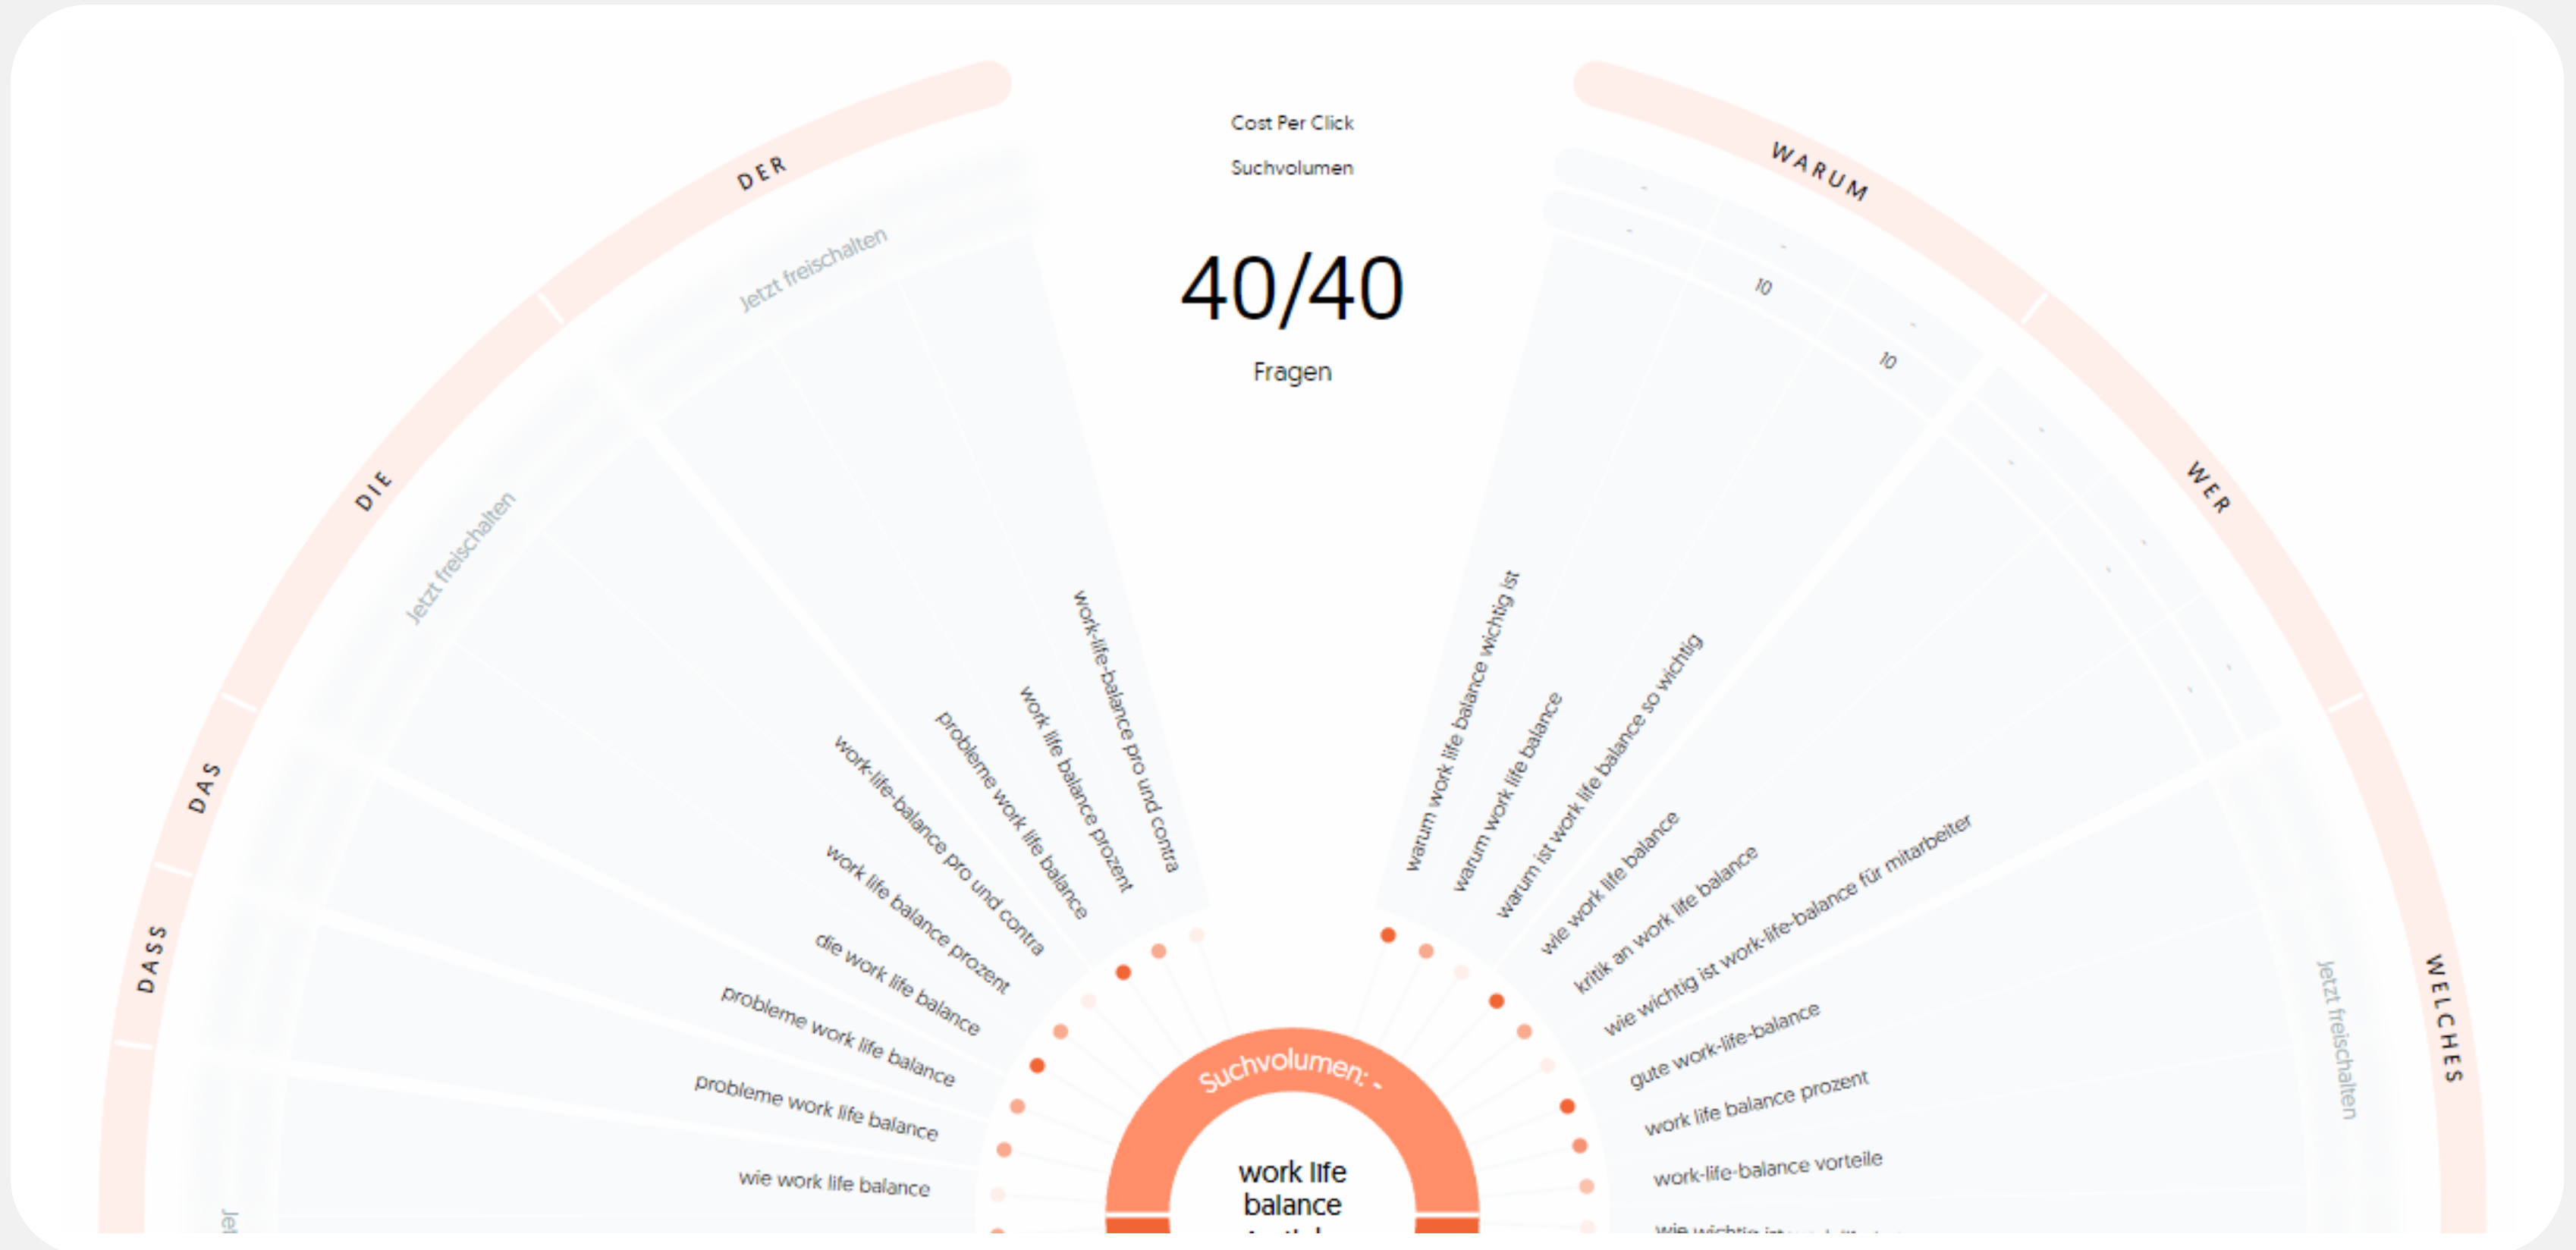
Cost Per Click

Suchvolumen

40/40

Fragen

DER

Jetzt freischalten

DIE

Jetzt freischalten

DAS

DASS

WARUM

WER

WELCHES

Jetzt freischalten

10

10

work-life-balance pro und contra

work life balance prozent

probleme work life balance

work-life-balance pro und contra

work life balance prozent

die work life balance

probleme work life balance

probleme work life balance

wie work life balance

warum work life balance wichtig ist

warum work life balance

warum ist work life balance so wichtig

wie work life balance

kritik an work life balance

wie wichtig ist work-life-balance für mitarbeiter

gute work-life-balance

work life balance prozent

work-life-balance vorteile

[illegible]

Suchvolumen: -

work life balance